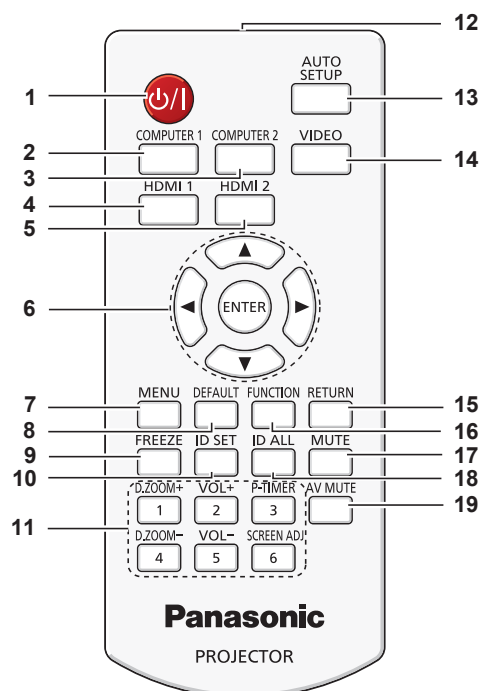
12

AUTO SETUP

1

13

COMPUTER 1

COMPUTER 2

VIDEO

2

14

3

HDMI 1

HDMI 2

4

5

▲

6

◀

ENTER

▶

▼

MENU

DEFAULT

FUNCTION

RETURN

7

15

8

16

FREEZE

ID SET

ID ALL

MUTE

9

17

10

18

D.ZOOM+

VOL+

P-TIMER

AV MUTE

19

11

1

2

3

D.ZOOM−

VOL−

SCREEN ADJ

4

5

6

Panasonic

PROJECTOR